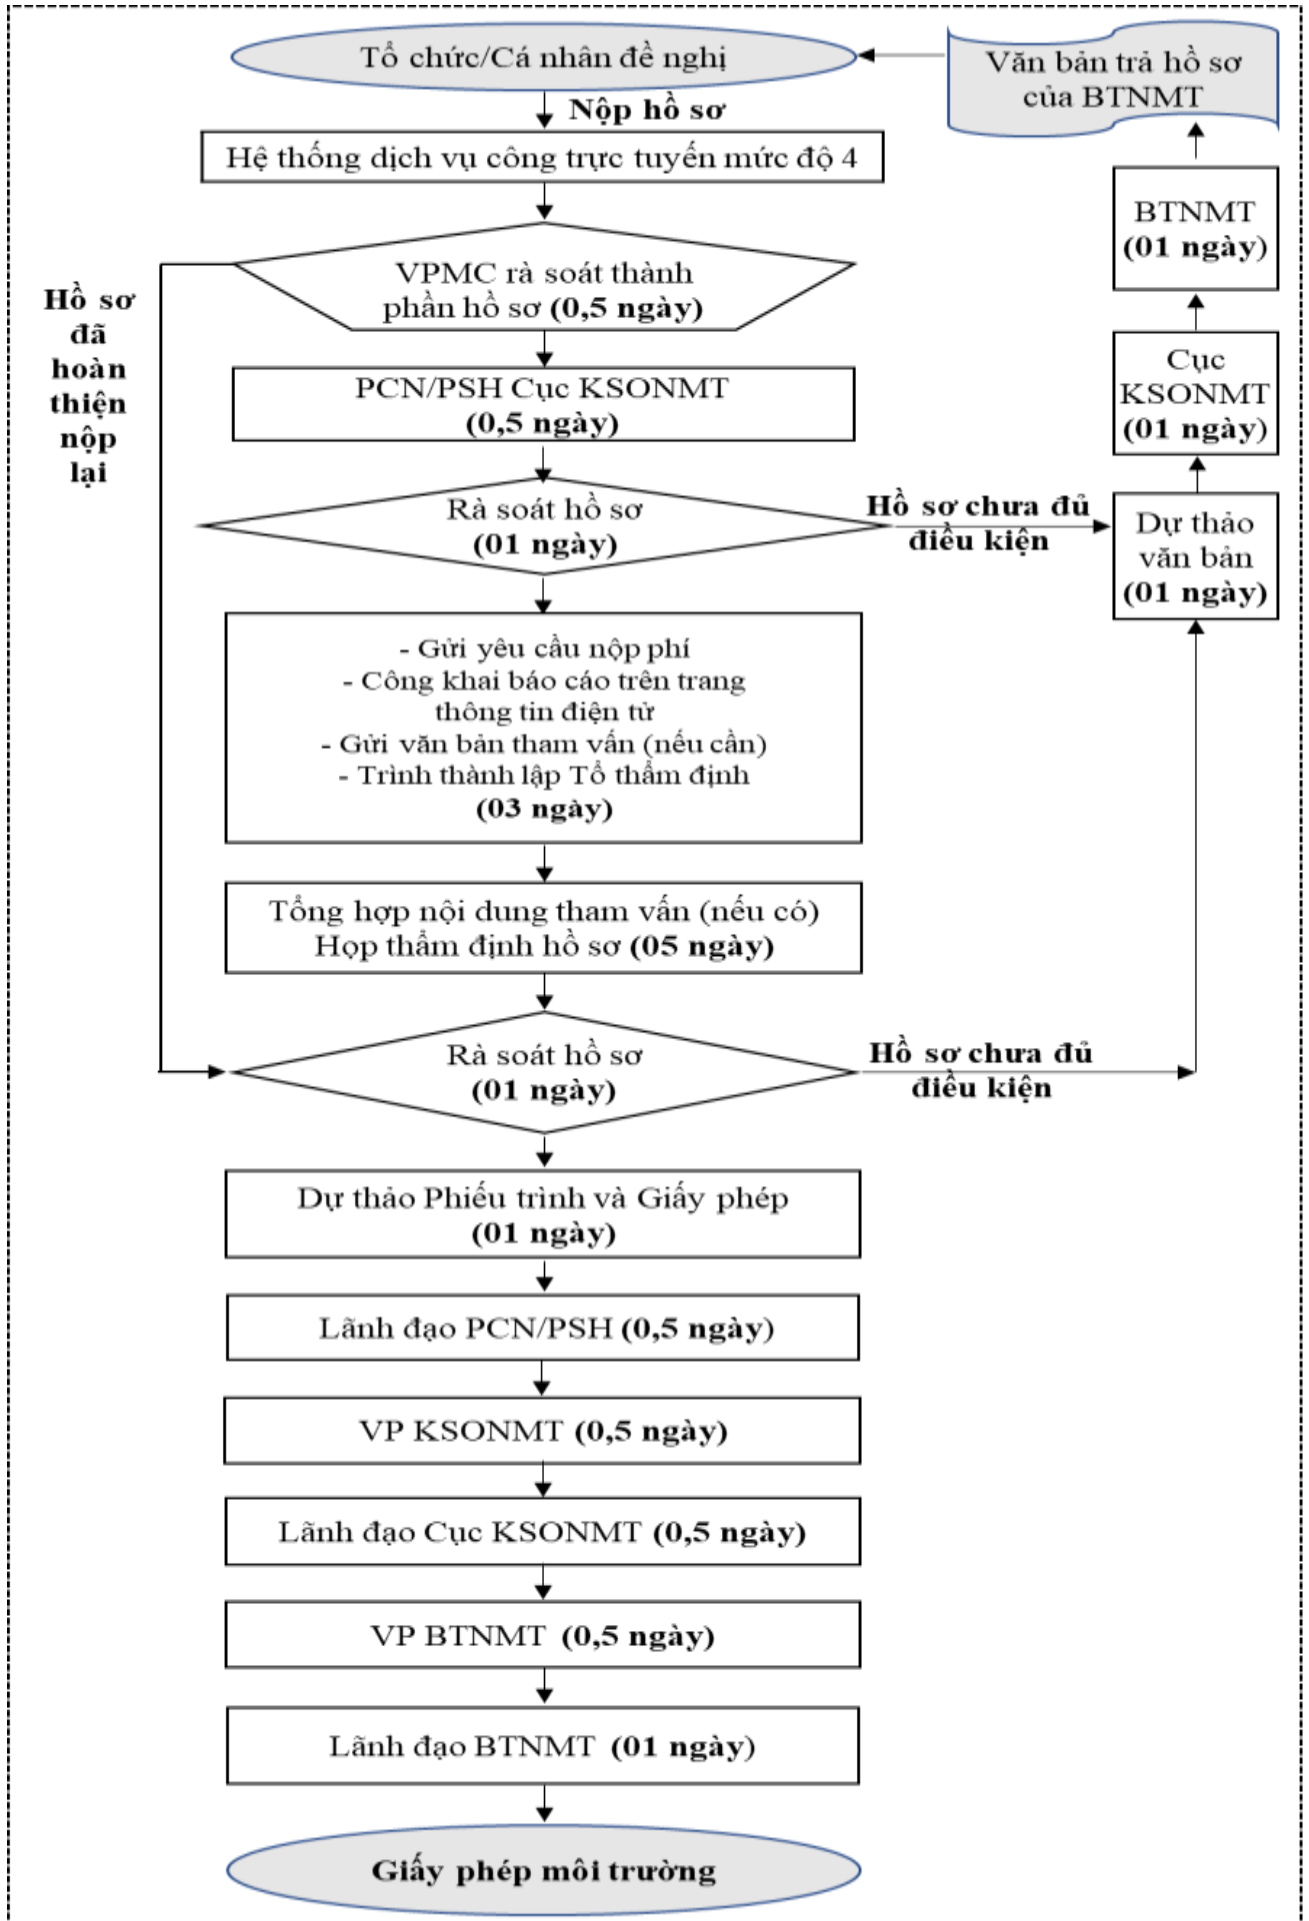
Tổ chức/Cá nhân đề nghị

Văn bản trả hồ sơ của BTNMT

Nộp hồ sơ

Hệ thống dịch vụ công trực tuyến mức độ 4

BTNMT
(01 ngày)

VPMC rà soát thành phần hồ sơ (0,5 ngày)

Hồ sơ đã hoàn thiện nộp lại

Cục KSONMT
(01 ngày)

PCN/PSH Cục KSONMT
(0,5 ngày)

Rà soát hồ sơ
(01 ngày)

Hồ sơ chưa đủ điều kiện

Dự thảo văn bản
(01 ngày)

- Gửi yêu cầu nộp phí
- Công khai báo cáo trên trang thông tin điện tử
- Gửi văn bản tham vấn (nếu cần)
- Trình thành lập Tổ thẩm định
(03 ngày)

Tổng hợp nội dung tham vấn (nếu có)
Họp thẩm định hồ sơ (05 ngày)

Rà soát hồ sơ
(01 ngày)

Hồ sơ chưa đủ điều kiện

Dự thảo Phiếu trình và Giấy phép
(01 ngày)

Lãnh đạo PCN/PSH (0,5 ngày)

VP KSONMT (0,5 ngày)

Lãnh đạo Cục KSONMT (0,5 ngày)

VP BTNMT (0,5 ngày)

Lãnh đạo BTNMT (01 ngày)

Giấy phép môi trường